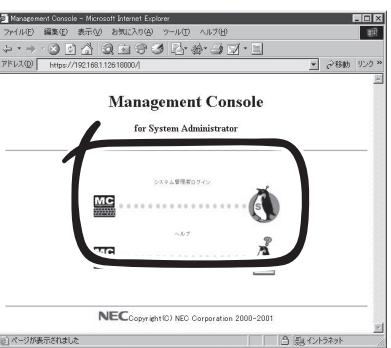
Management Console - Microsoft Internet Explorer
ファイル(F) 編集(E) 表示(V) お気に入り(A) ツール(T) ヘルプ(H)
アドレス(D) https://192.168.1.1:2618000/
移動 リンク »

Management Console

for System Administrator

システム管理者ログイン

MC

ヘルプ

MC

NEC Copyright(C) NEC Corporation 2000-2001

ページが表示されました
イントラネット